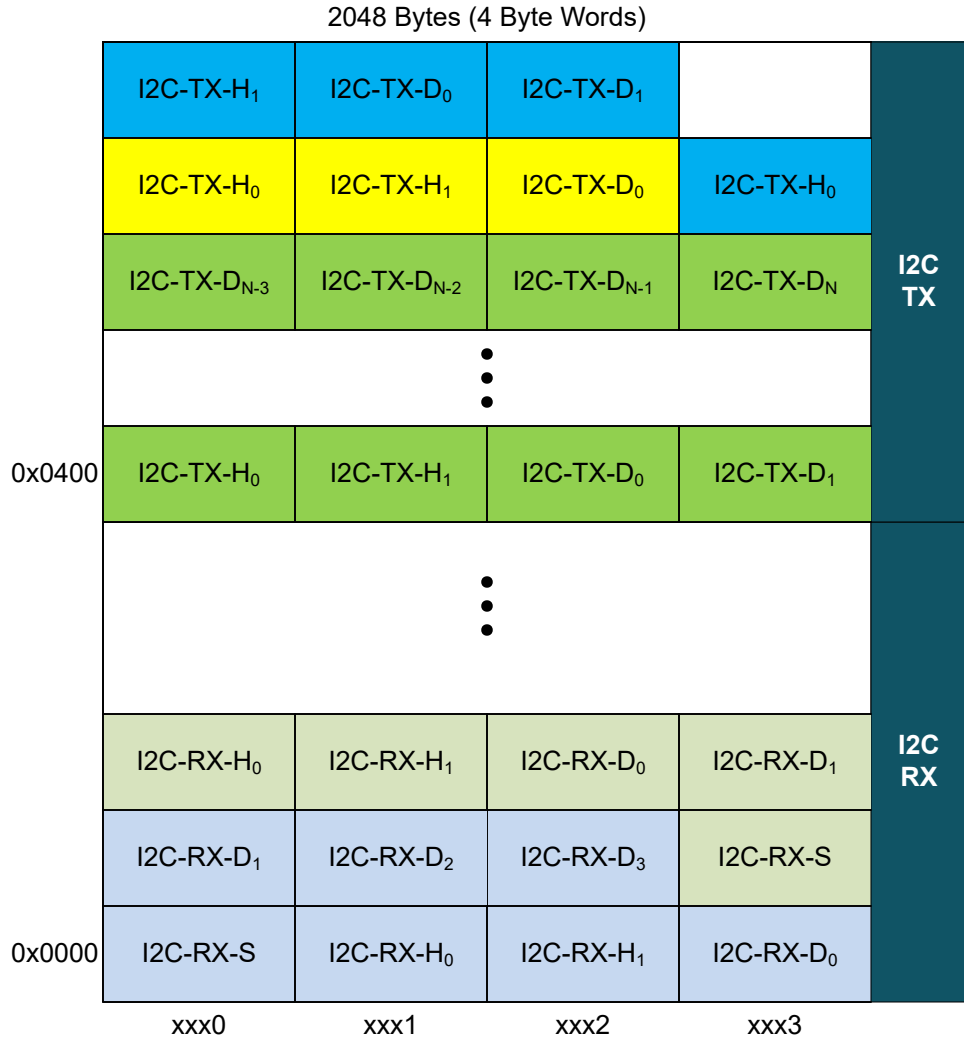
2048 Bytes (4 Byte Words)

| | | | | |
|---|---|---|---|---|
| | I2C-TX-H$_1$ | I2C-TX-D$_0$ | I2C-TX-D$_1$ | |
| | I2C-TX-H$_0$ | I2C-TX-H$_1$ | I2C-TX-D$_0$ | I2C-TX-H$_0$ |
| | I2C-TX-D$_{N-3}$ | I2C-TX-D$_{N-2}$ | I2C-TX-D$_{N-1}$ | I2C-TX-D$_N$ |
| 0x0400 | I2C-TX-H$_0$ | I2C-TX-H$_1$ | I2C-TX-D$_0$ | I2C-TX-D$_1$ |
| | I2C-RX-H$_0$ | I2C-RX-H$_1$ | I2C-RX-D$_0$ | I2C-RX-D$_1$ |
| | I2C-RX-D$_1$ | I2C-RX-D$_2$ | I2C-RX-D$_3$ | I2C-RX-S |
| 0x0000 | I2C-RX-S | I2C-RX-H$_0$ | I2C-RX-H$_1$ | I2C-RX-D$_0$ |
| | xxx0 | xxx1 | xxx2 | xxx3 |

I2C TX

I2C RX